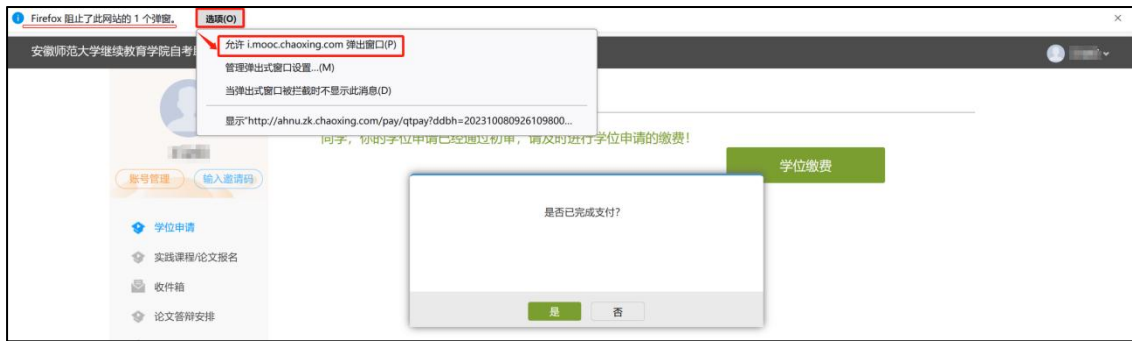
Firefox 阻止了此网站的 1 个弹窗。 选项(O)

×

安徽师范大学继续教育学院自考

允许 i.mooc.chaoxing.com 弹出窗口(P)

管理弹出式窗口设置...(M)

当弹出式窗口被拦截时不显示此消息(D)

显示"http://ahnu.zk.chaoxing.com/pay/qtpay?ddbh=202310080926109800...

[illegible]

账号管理 输入邀请码

同学，你的学位申请已经通过初审，请及时进行学位申请的缴费！

学位缴费

是否已完成支付?

学位申请

实践课程/论文报名

收件箱

论文答辩安排

是 否